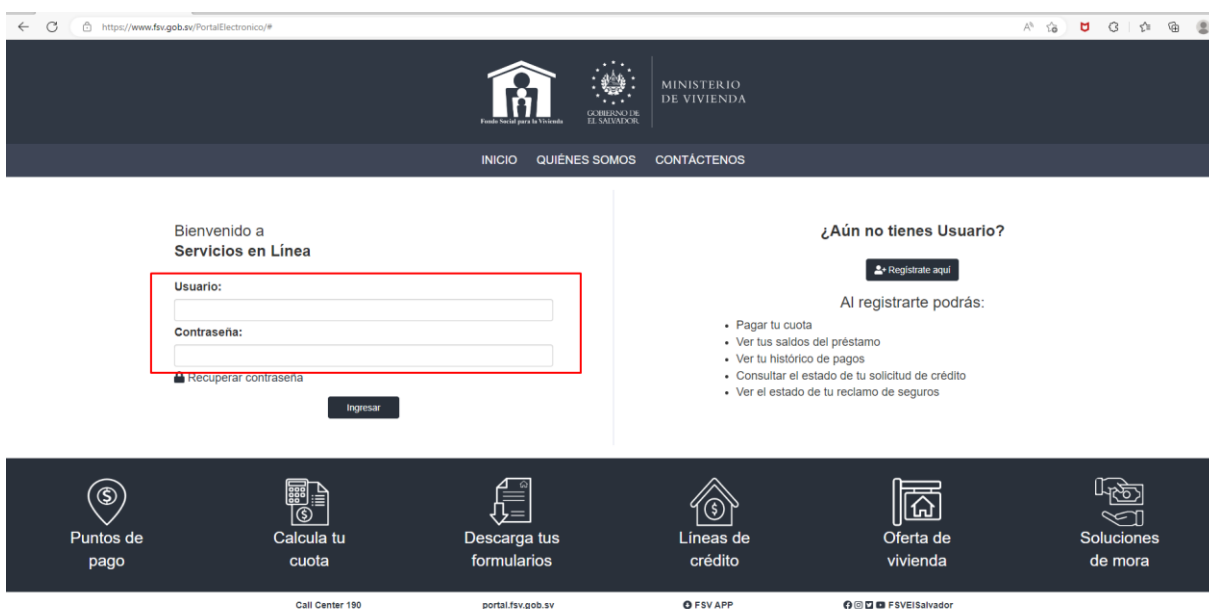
https://www.fsv.gob.sv/PortalElectronico/#

Fondo Social para la Vivienda

GOBIERNO DE EL SALVADOR

MINISTERIO DE VIVIENDA

INICIO QUIÉNES SOMOS CONTÁCTENOS

Bienvenido a
Servicios en Línea

Usuario:

Contraseña:

Recuperar contraseña

Ingresar

¿Aún no tienes Usuario?

Regístrate aquí

Al registrarte podrás:

- Pagar tu cuota
- Ver tus saldos del préstamo
- Ver tu histórico de pagos
- Consultar el estado de tu solicitud de crédito
- Ver el estado de tu reclamo de seguros

Puntos de pago

Calcula tu cuota

Descarga tus formularios

Líneas de crédito

Oferta de vivienda

Soluciones de mora

Call Center 190 portal.fsv.gob.sv FSV APP FSVElSalvador